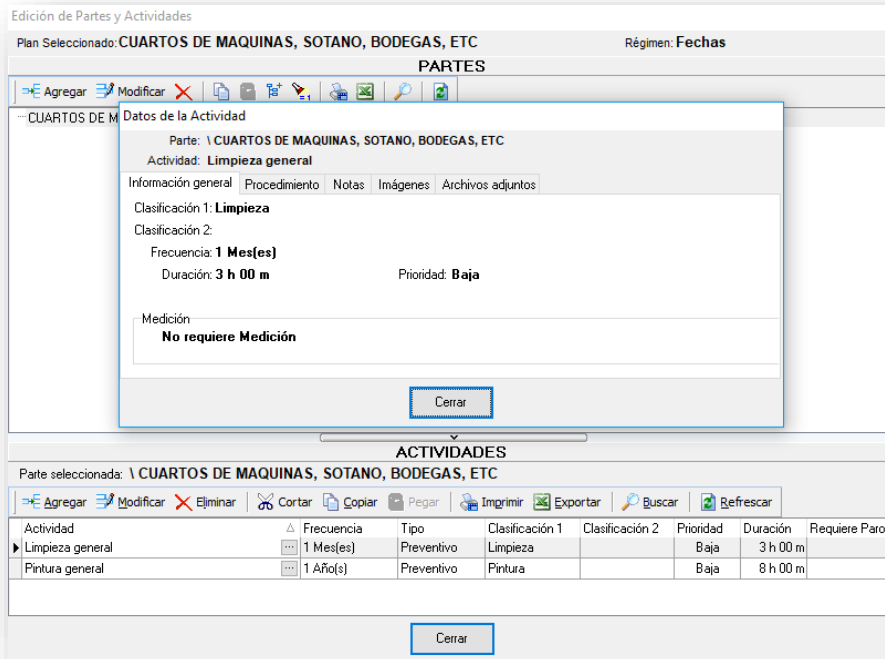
Edición de Partes y Actividades

Plan Seleccionado: CUARTOS DE MAQUINAS, SOTANO, BODEGAS, ETC

Régimen: Fechas

PARTES

Agregar Modificar

CUARTOS DE M

Datos de la Actividad

Parte: \ CUARTOS DE MAQUINAS, SOTANO, BODEGAS, ETC

Actividad: Limpieza general

Información general | Procedimiento | Notas | Imágenes | Archivos adjuntos

Clasificación 1: Limpieza

Clasificación 2:

Frecuencia: 1 Mes(es)

Duración: 3 h 00 m

Prioridad: Baja

Medición

No requiere Medición

Cerrar

ACTIVIDADES

Parte seleccionada: \ CUARTOS DE MAQUINAS, SOTANO, BODEGAS, ETC

Agregar Modificar Eliminar Cortar Copiar Pegar Imprimir Exportar Buscar Refrescar

| Actividad | Frecuencia | Tipo | Clasificación 1 | Clasificación 2 | Prioridad | Duración | Requiere Paro |
|---|---|---|---|---|---|---|---|
| Limpieza general | 1 Mes(es) | Preventivo | Limpieza | | Baja | 3 h 00 m | |
| Pintura general | 1 Año(s) | Preventivo | Pintura | | Baja | 8 h 00 m | |

Cerrar